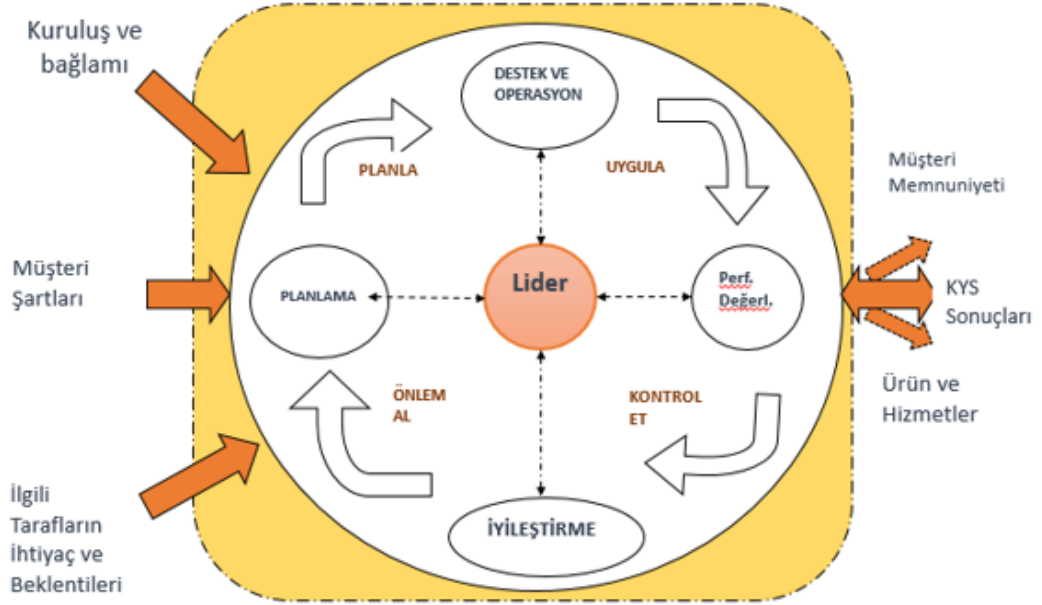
Kuruluş ve bağlamı

DESTEK VE OPERASYON

PLANLA

UYGULA

Müşteri Memnuniyeti

Müşteri Şartları

PLANLAMA

Lider

Perf. Değerl.

KYS Sonuçları

ÖNLEM AL

KONTROL ET

Ürün ve Hizmetler

İlgili Tarafların İhtiyaç ve Beklentileri

İYİLEŞTİRME